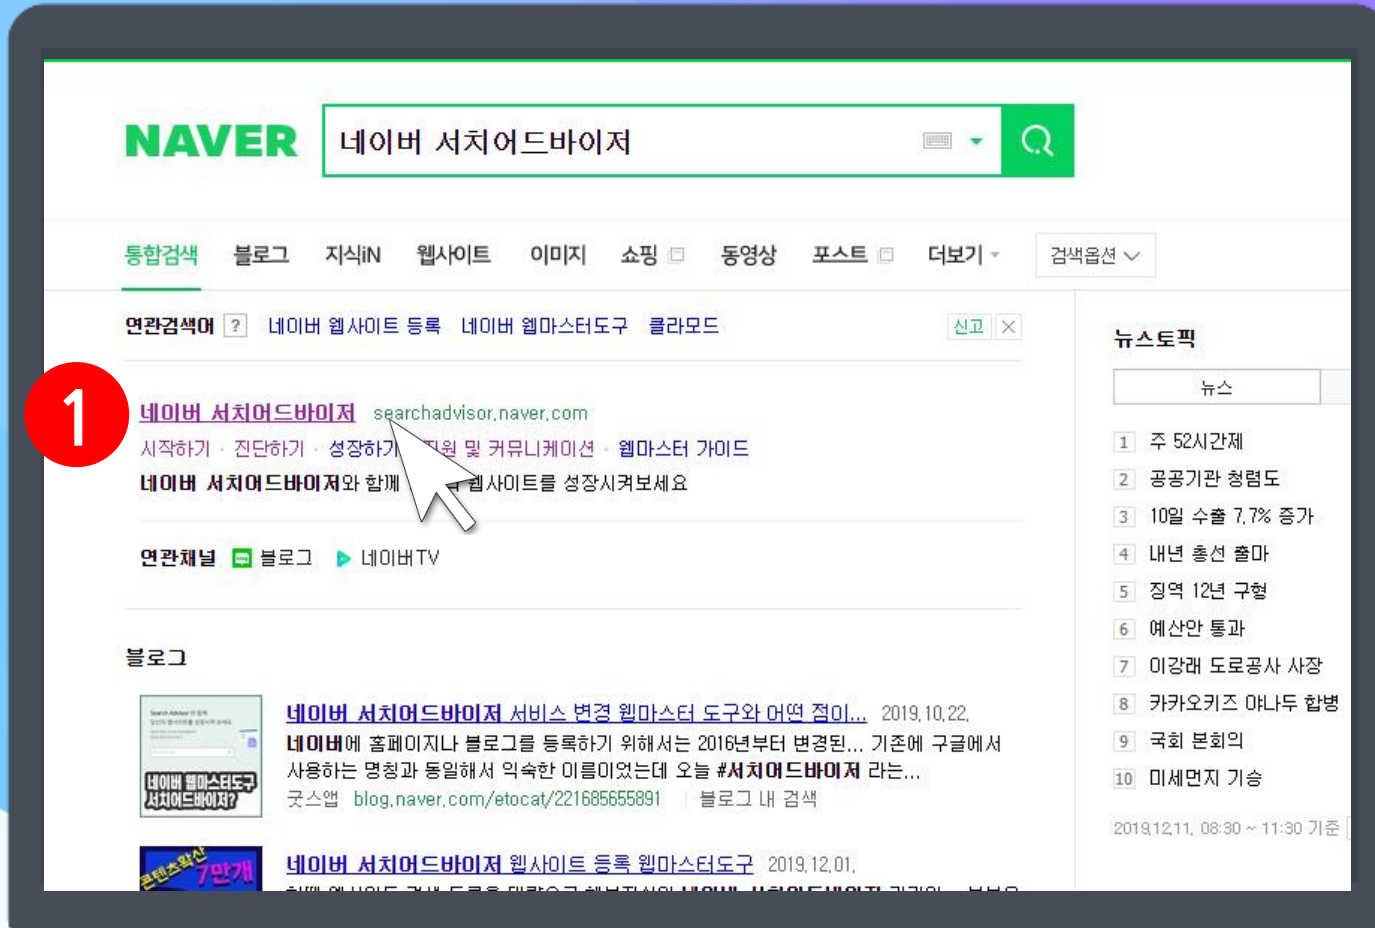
NAVER 네이버 서치어드바이저

통합검색 블로그 지식iN 웹사이트 이미지 쇼핑 동영상 포스트 더보기 검색옵션

연관검색어 ? 네이버 웹사이트 등록 네이버 웹마스터도구 클라모드 신고

1

네이버 서치어드바이저 searchadvisor.naver.com
시작하기 · 진단하기 · 성장하기 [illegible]지원 및 커뮤니케이션 · 웹마스터 가이드
네이버 서치어드바이저와 함께 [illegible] 웹사이트를 성장시켜보세요

연관채널 블로그 네이버TV

블로그

네이버 웹마스터도구 서치어드바이저?
네이버 서치어드바이저 서비스 변경 웹마스터 도구와 어떤 점이... 2019.10.22.
네이버에 홈페이지나 블로그를 등록하기 위해서는 2016년부터 변경된... 기존에 구글에서 사용하는 명칭과 동일해서 익숙한 이름이었는데 오늘 #서치어드바이저 라는...
굿스앱 blog.naver.com/etocat/221685655891 블로그 내 검색

콘텐츠확산 7만개
네이버 서치어드바이저 웹사이트 등록 웹마스터도구 2019.12.01.

뉴스토픽
뉴스
1 주 52시간제
2 공공기관 청렴도
3 10월 수출 7.7% 증가
4 내년 총선 출마
5 징역 12년 구형
6 예산안 통과
7 이강래 도로공사 사장
8 카카오키즈 야나두 합병
9 국회 본회의
10 미세먼지 기승
2019.12.11. 08:30 ~ 11:30 기준